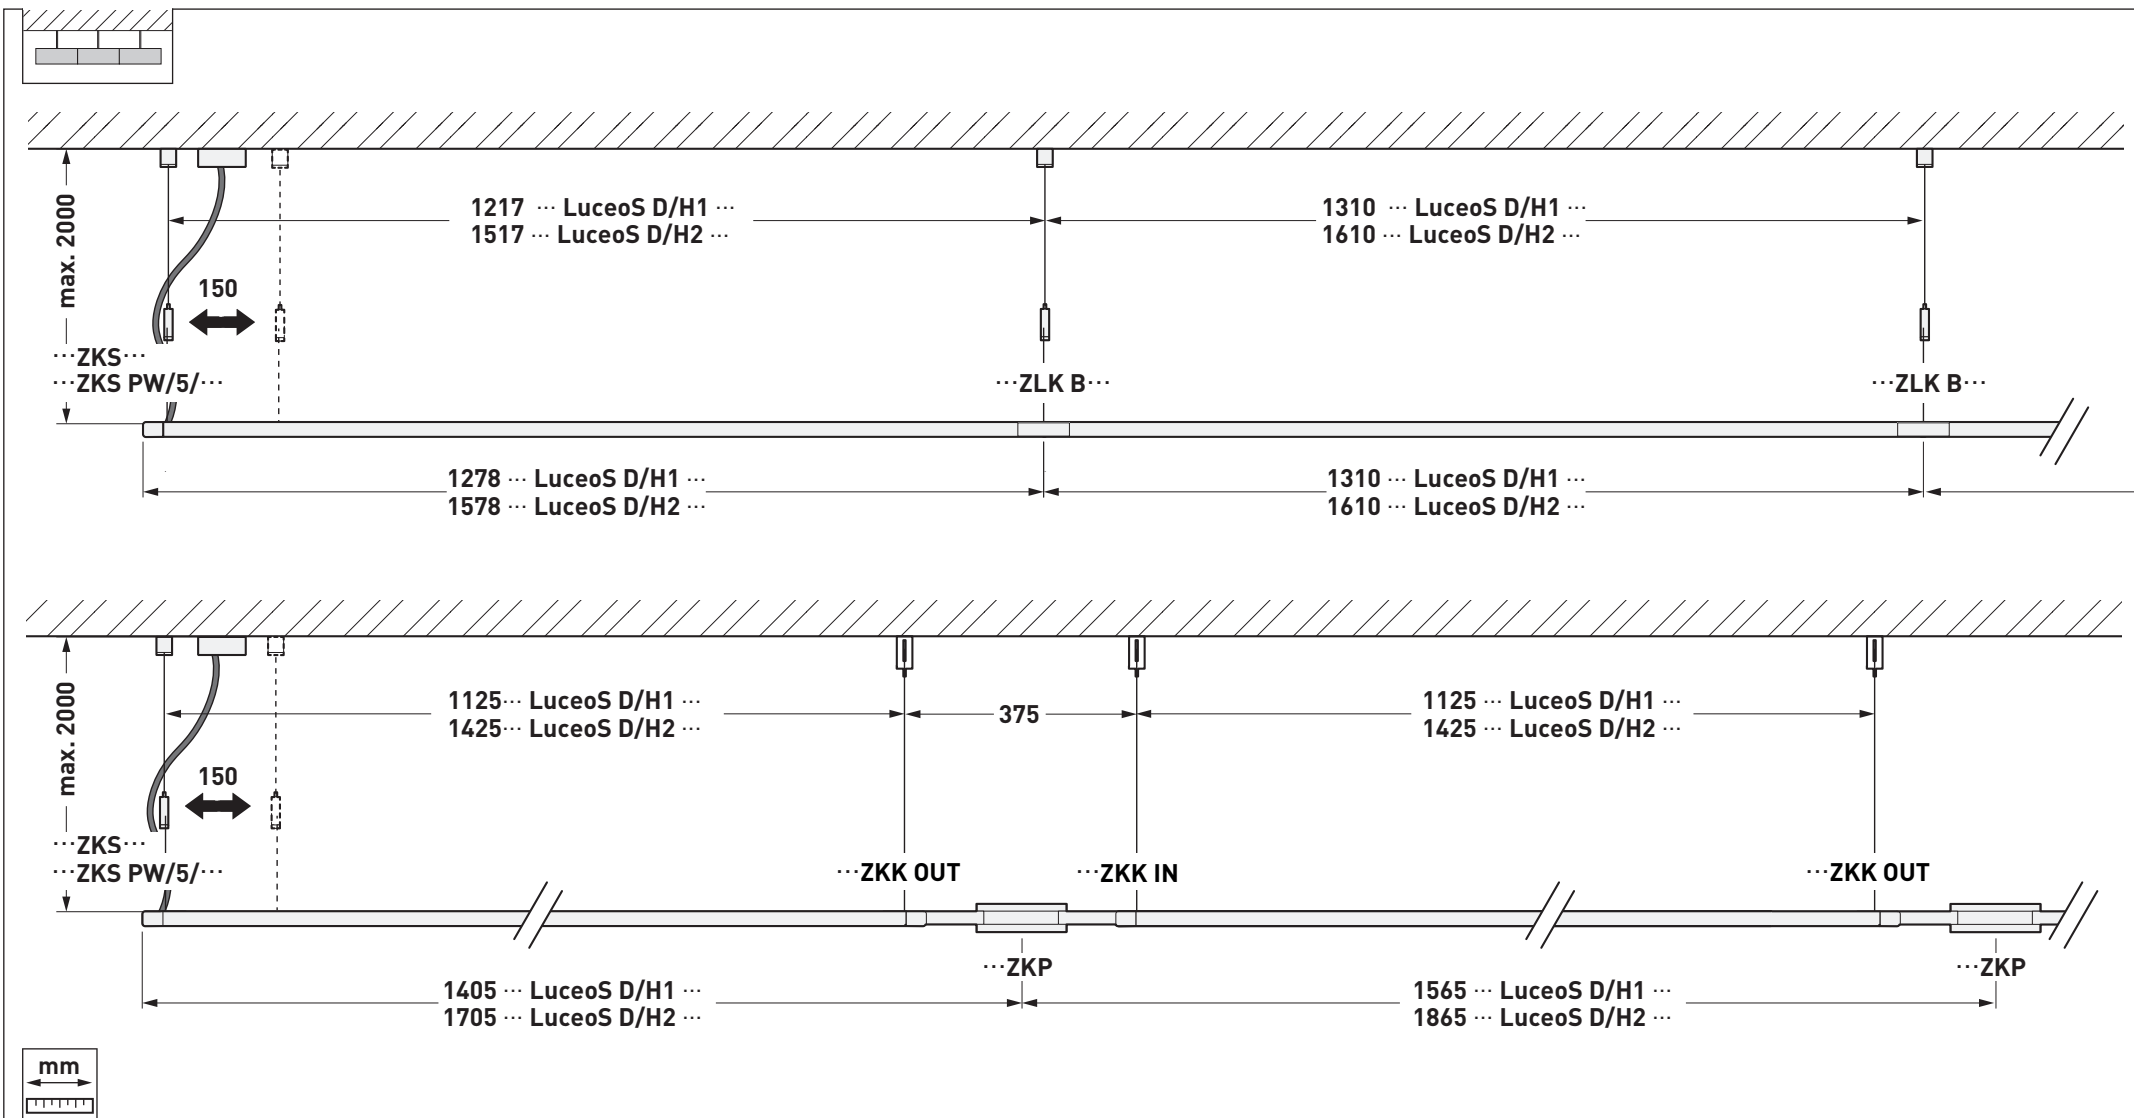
max. 2000

1217 ··· LuceoS D/H1 ···
1517 ··· LuceoS D/H2 ···

1310 ··· LuceoS D/H1 ···
1610 ··· LuceoS D/H2 ···

150

···ZKS···
···ZKS PW/5/···

···ZLK B···

···ZLK B···

1278 ··· LuceoS D/H1 ···
1578 ··· LuceoS D/H2 ···

1310 ··· LuceoS D/H1 ···
1610 ··· LuceoS D/H2 ···

max. 2000

1125··· LuceoS D/H1 ···
1425··· LuceoS D/H2 ···

375

1125 ··· LuceoS D/H1 ···
1425 ··· LuceoS D/H2 ···

150

···ZKS···
···ZKS PW/5/···

···ZKK OUT

···ZKK IN

···ZKK OUT

···ZKP

···ZKP

1405 ··· LuceoS D/H1 ···
1705 ··· LuceoS D/H2 ···

1565 ··· LuceoS D/H1 ···
1865 ··· LuceoS D/H2 ···

mm